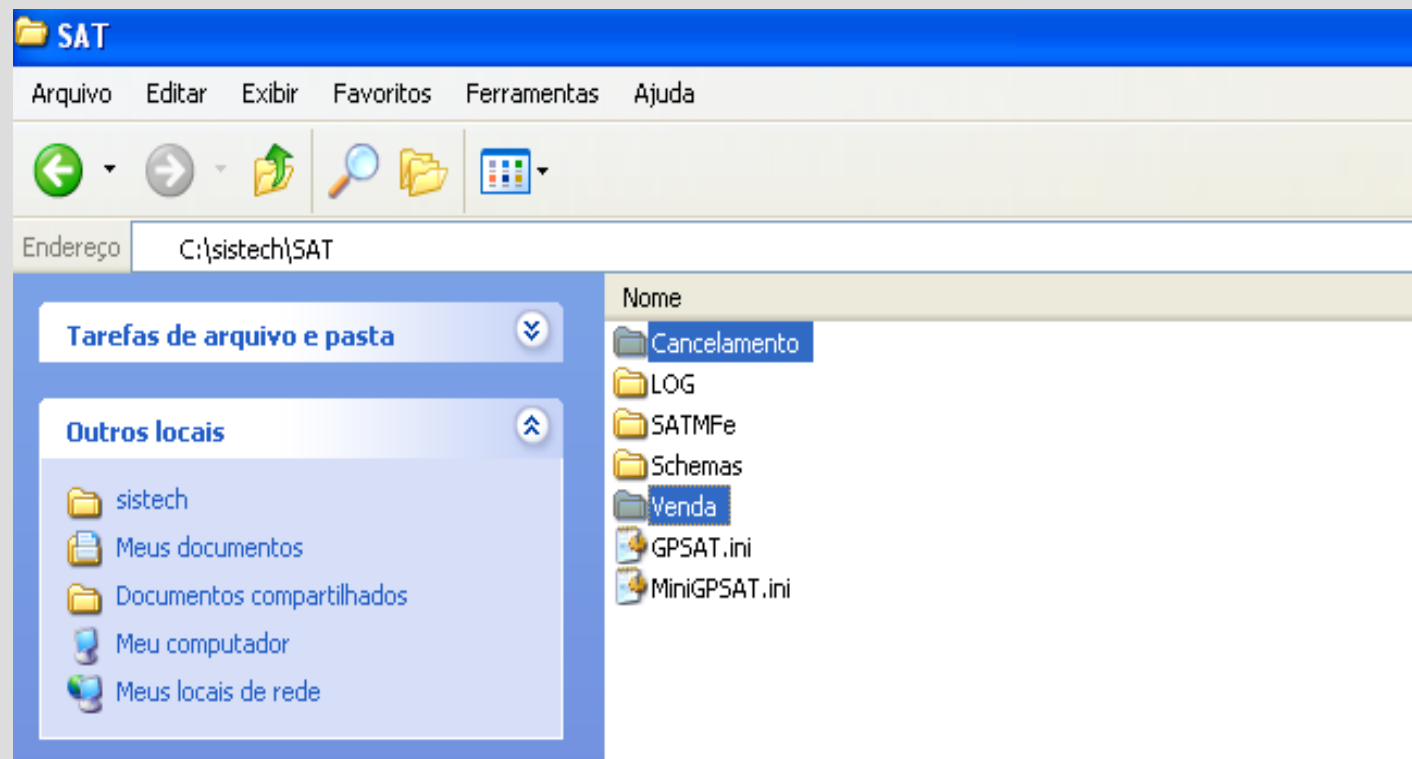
SAT

Arquivo Editar Exibir Favoritos Ferramentas Ajuda

Endereço C:\sistech\SAT

Tarefas de arquivo e pasta

Outros locais

sistech
Meus documentos
Documentos compartilhados
Meu computador
Meus locais de rede

Nome

Cancelamento
LOG
SATMFe
Schemas
Venda
GPSAT.ini
MiniGPSAT.ini